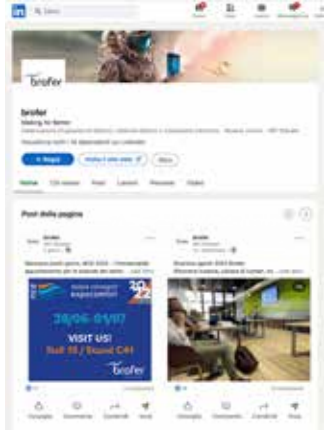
in Cerca

brofer

brofer
Making for Better

+ Segui
Visita il sito web
Altro

Home
Chi siamo
Post
Lavoro
Persone
Video

Post della pagina

brofer
brofer

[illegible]

Nuove energie
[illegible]

28/06-01/07
VISIT US!
Stall 35 / Stand C41
brofer

Consiglia
Commenta
Condividi
Invia
Consiglia
Commenta
Condividi
Invia